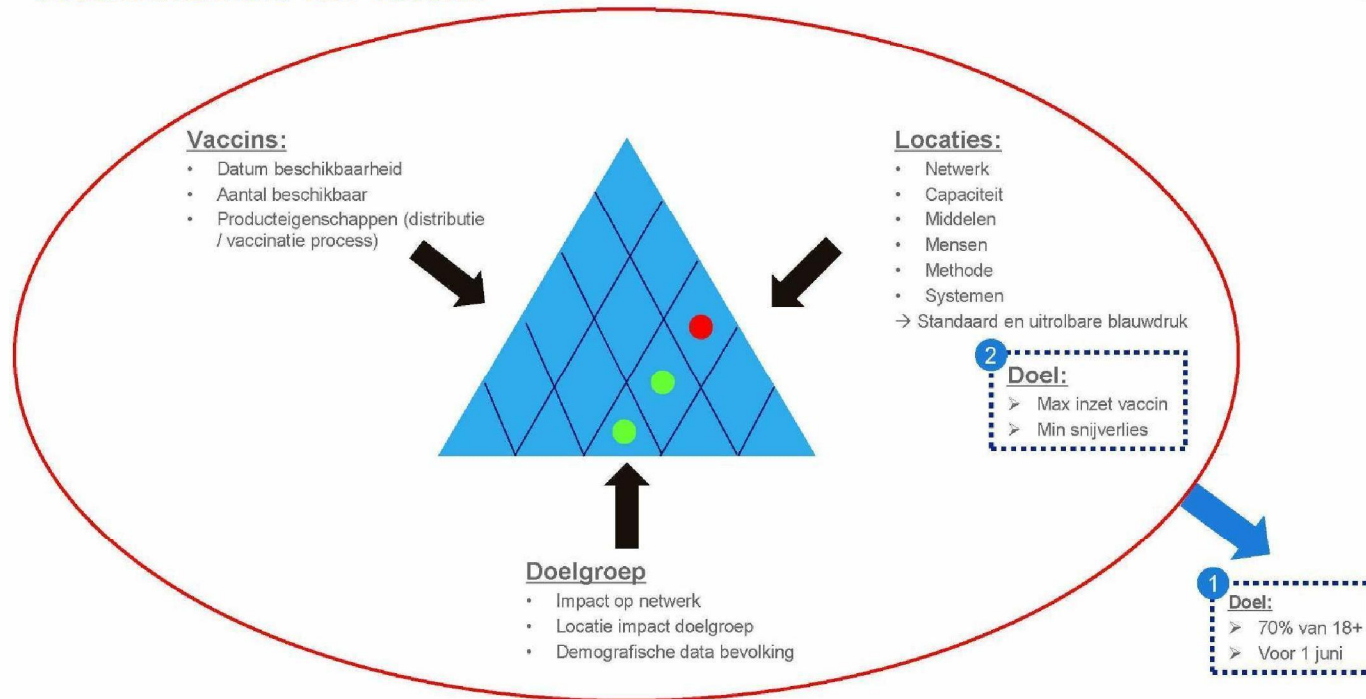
Vaccins:
- Datum beschikbaarheid
- Aantal beschikbaar
- Producteigenschappen (distributie / vaccinatie process)

Locaties:
- Netwerk
- Capaciteit
- Middelen
- Mensen
- Methode
- Systemen

→ Standaard en uitrolbare blauwdruk

2
Doel:
➢ Max inzet vaccin
➢ Min snijverlies

Doelgroep
- Impact op netwerk
- Locatie impact doelgroep
- Demografische data bevolking

1
Doel:
➢ 70% van 18+
➢ Voor 1 juni